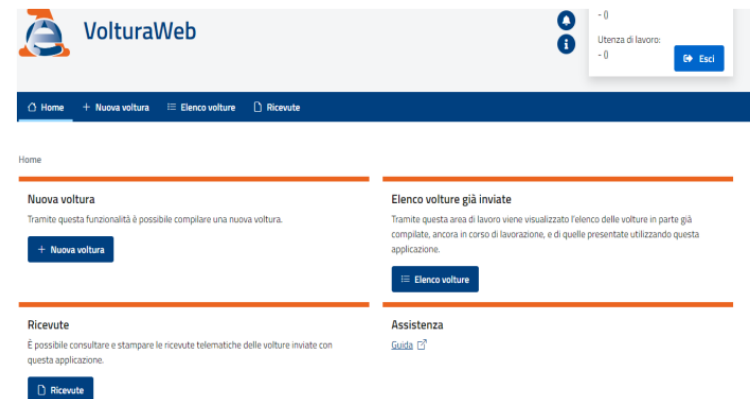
VolturaWeb

- 0

Utenza di lavoro:
- 0

Esci

Home
Nuova voltura
Elenco volture
Ricevute

Home

Nuova voltura

Tramite questa funzionalità è possibile compilare una nuova voltura.

Nuova voltura

Elenco volture già inviate

Tramite questa area di lavoro viene visualizzato l'elenco delle volture in parte già compilate, ancora in corso di lavorazione, e di quelle presentate utilizzando questa applicazione.

Elenco volture

Ricevute

È possibile consultare e stampare le ricevute telematiche delle volture inviate con questa applicazione.

Ricevute

Assistenza

Guida